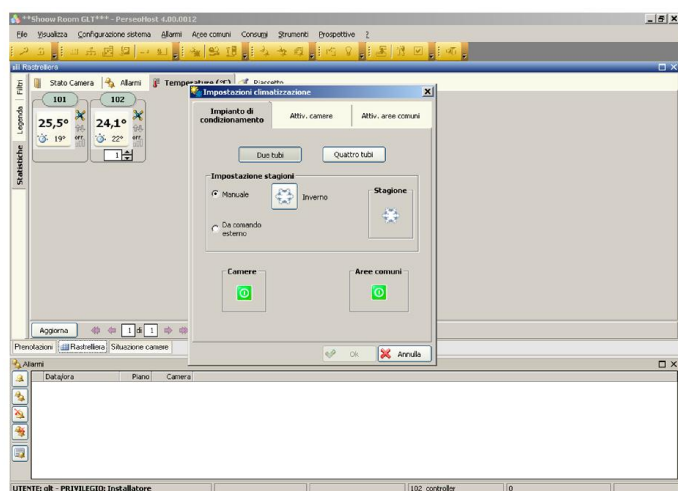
**Shoow Room GLT*** - PerseoHost 4.00.0012

File Visualizza Configurazione sistema Allarmi Aree comuni Consumi Strumenti Prospettive ?

Rastrelliera

Filtri Legenda Statistiche

Stato Camera Allarmi Temperature (°C) Riassetto

101
25,5°
19°
off.

102
24,1°
22°
off.
1

Impostazioni climatizzazione

Impianto di condizionamento | Attiv. camere | Attiv. aree comuni

Due tubi | Quattro tubi

Impostazione stagioni
Manuale
Inverno
Da comando esterno

Stagione

Camere

Aree comuni

Ok | Annulla

Aggiorna 1 di 1

Prenotazioni | Rastrelliera | Situazione camere

Allarmi

Data/ora | Piano | Camera

UTENTE: glt - PRIVILEGIO: Installatore | 102 controller | 0